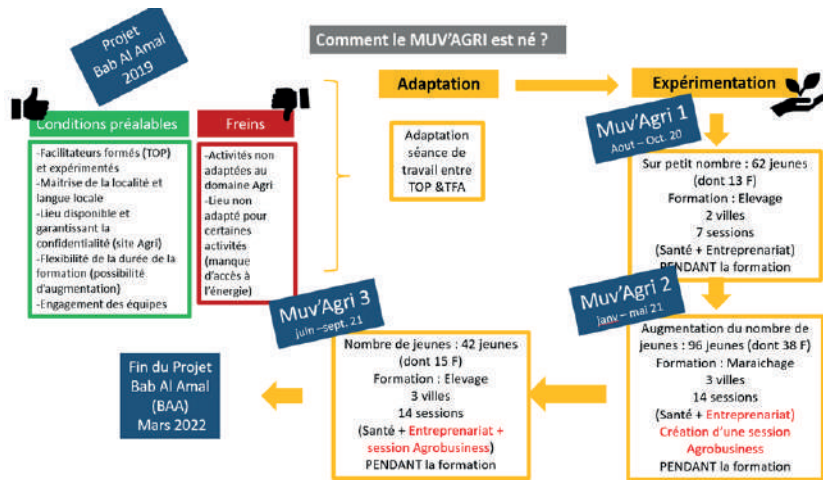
Projet Bab Al Amal 2019

Comment le MUV'AGRI est né ?

Conditions préalables

-Facilitateurs formés (TOP) et expérimentés
-Maitrise de la localité et langue locale
-Lieu disponible et garantissant la confidentialité (site Agri)
-Flexibilité de la durée de la formation (possibilité d'augmentation)
-Engagement des équipes

Freins

-Activités non adaptées au domaine Agri
-Lieu non adapté pour certaines activités (manque d'accès à l'énergie)

Adaptation

Adaptation séance de travail entre TOP &TFA

Expérimentation

Muv'Agri 1
Aout – Oct. 20

Sur petit nombre : 62 jeunes (dont 13 F)
Formation : Elevage
2 villes
7 sessions
(Santé + Entreprenariat)
PENDANT la formation

Muv'Agri 2
Janv – mai 21

Augmentation du nombre de jeunes : 96 jeunes (dont 38 F)
Formation : Maraichage
3 villes
14 sessions
(Santé + Entreprenariat)
Création d'une session Agrobusiness
PENDANT la formation

Muv'Agri 3
juin – sept. 21

Nombre de jeunes : 42 jeunes (dont 15 F)
Formation : Elevage
3 villes
14 sessions
(Santé + Entreprenariat + session Agrobusiness)
PENDANT la formation

Fin du Projet Bab Al Amal (BAA) Mars 2022